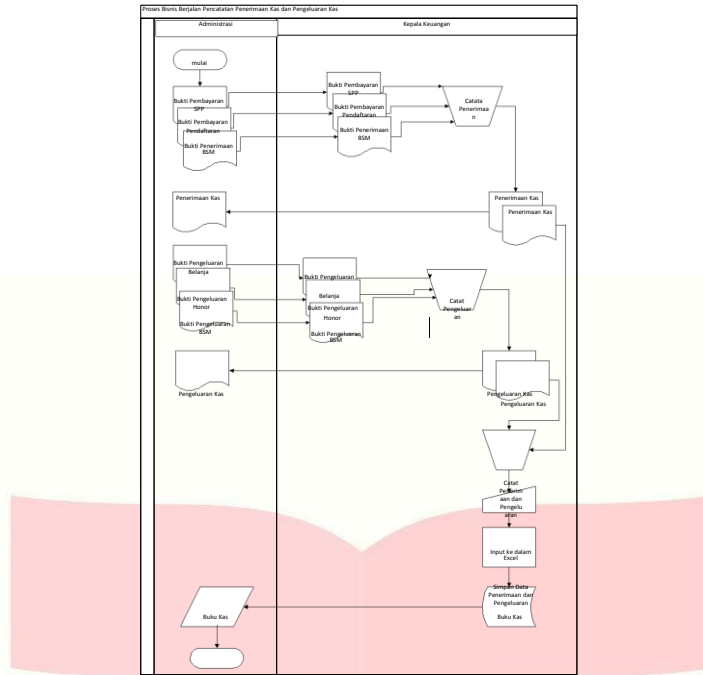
Proses Bisnis Berjalan Pencatatan Penerimaan Kas dan Pengeluaran Kas

Administrasi

Kepala Keuangan

mulai

Bukti Pembayaran SPP

Bukti Pembayaran Pendaftaran

Bukti Penerimaan BSM

Bukti Pembayaran SPP

Bukti Pembayaran Pendaftaran

Bukti Penerimaan BSM

Catata Penerimaa n

Penerimaan Kas

Penerimaan Kas

Penerimaan Kas

Bukti Pengeluaran Belanja

Bukti Pengeluaran Honor

Bukti Pengeluaran BSM

Bukti Pengeluaran Belanja

Bukti Pengeluaran Honor

Bukti Pengeluaran BSM

Catat Pengeluar an

Pengeluaran Kas

Pengeluaran Kas

Pengeluaran Kas

Catat Penerim aan dan Pengelu aran

Input ke dalam Excel

Simpan Data Penerimaan dan Pengeluaran

Buku Kas

Buku Kas